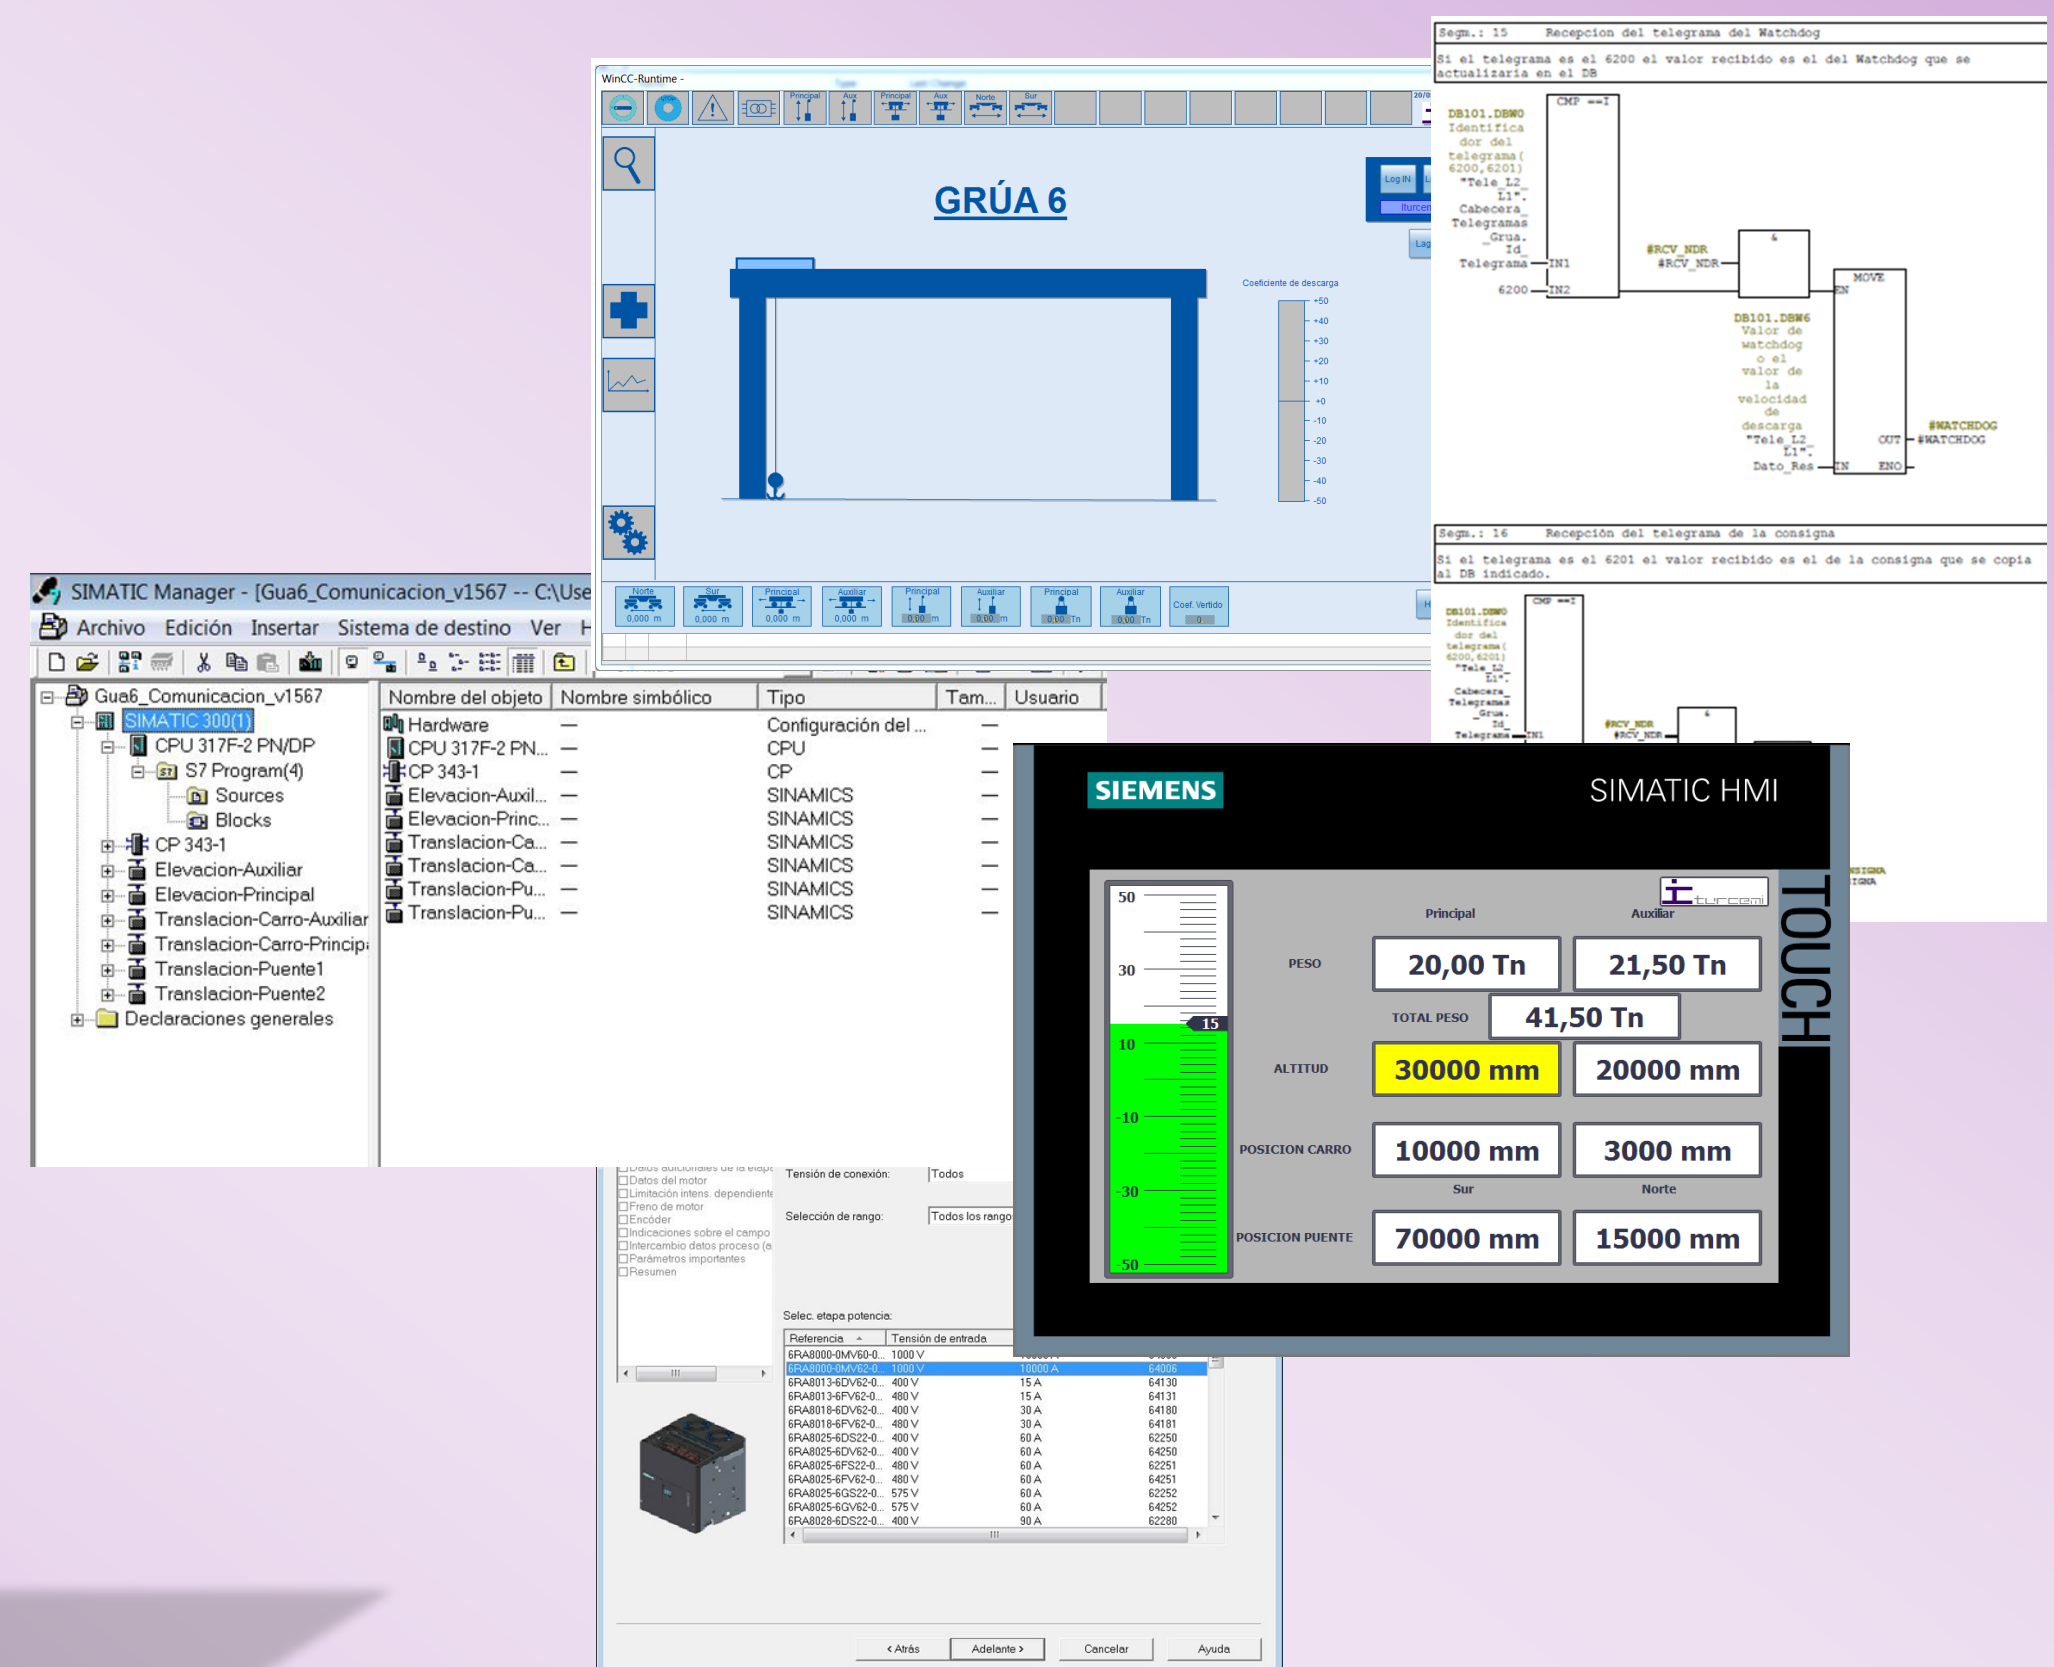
WinCC-Runtime -

Principal Aux Principal Aux Norte Sur

GRÚA 6

Log IN

Coeficiente de descarga

+50 +40 +30 +20 +10 +0 -10 -20 -30 -40 -50

Norte 0,000 m
Sur 0,000 m
Principal 0,000 m
Auxiliar 0,000 m
Principal 0,00 m
Auxiliar 0,00 m
Principal 0,00 Tn
Auxiliar 0,00 Tn
Coef. Vertido 0

Segm.: 15 Recepcion del telegrama del Watchdog

Si el telegrama es el 6200 el valor recibido es el del Watchdog que se actualizaria en el DB

DB101.DBW0 Identificador del telegrama (6200,6201) "Tele_L2_L1". Cabecera_Telegramas_Grua.Id_Telegrama — IN1
CMP ==I
6200 — IN2
#RCV_NDR
#RCV_NDR
&
MOVE
EN
DB101.DBW6 Valor de watchdog o el valor de la velocidad de descarga "Tele_L2_L1". Dato_Res — IN
OUT — #WATCHDOG
#WATCHDOG
ENO

Segm.: 16 Recepción del telegrama de la consigna

Si el telegrama es el 6201 el valor recibido es el de la consigna que se copia al DB indicado.

DB101.DBW0 Identificador del telegrama (6200,6201) "Tele_L2_L1". Cabecera_Telegramas_Grua.Id_Telegrama — IN1
CMP ==I
#RCV_NDR
#RCV_NDR
&

SIMATIC Manager - [Gua6_Comunicacion_v1567 -- C:\Use
Archivo Edición Insertar Sistema de destino Ver

Gua6_Comunicacion_v1567
SIMATIC 300(1)
CPU 317F-2 PN/DP
S7 Program(4)
Sources
Blocks
CP 343-1
Elevacion-Auxiliar
Elevacion-Principal
Translacion-Carro-Auxiliar
Translacion-Carro-Princip
Translacion-Puente1
Translacion-Puente2
Declaraciones generales

| Nombre del objeto | Nombre simbólico | Tipo | Tam... | Usuario |
|---|---|---|---|---|
| Hardware | — | Configuración del ... | — | |
| CPU 317F-2 PN... | — | CPU | — | |
| CP 343-1 | — | CP | — | |
| Elevacion-Auxil... | — | SINAMICS | — | |
| Elevacion-Princ... | — | SINAMICS | — | |
| Translacion-Ca... | — | SINAMICS | — | |
| Translacion-Ca... | — | SINAMICS | — | |
| Translacion-Pu... | — | SINAMICS | — | |
| Translacion-Pu... | — | SINAMICS | — | |

Datos del motor
Limitación intens. dependiente
Freno de motor
Encóder
Indicaciones sobre el campo
Intercambio datos proceso
Parámetros importantes
Resumen

Tensión de conexión: Todos
Selección de rango: Todos los rango
Selec. etapa potencia:

| Referencia | Tensión de entrada | | |
|---|---|---|---|
| 6RA8000-0MV60-0... | 1000 V | | |
| 6RA8000-0MV62-0... | 1000 V | 10000 A | 64006 |
| 6RA8013-6DV62-0... | 400 V | 15 A | 64130 |
| 6RA8013-6FV62-0... | 480 V | 15 A | 64131 |
| 6RA8018-6DV62-0... | 400 V | 30 A | 64180 |
| 6RA8018-6FV62-0... | 480 V | 30 A | 64181 |
| 6RA8025-6DS22-0... | 400 V | 60 A | 62250 |
| 6RA8025-6DV62-0... | 400 V | 60 A | 64250 |
| 6RA8025-6FS22-0... | 480 V | 60 A | 62251 |
| 6RA8025-6FV62-0... | 480 V | 60 A | 64251 |
| 6RA8025-6GS22-0... | 575 V | 60 A | 62252 |
| 6RA8025-6GV62-0... | 575 V | 60 A | 64252 |
| 6RA8028-6DS22-0... | 400 V | 90 A | 62280 |

< Atrás Adelante > Cancelar Ayuda

SIEMENS SIMATIC HMI
TOUCH
iturcemi
50 30 15 10 -10 -30 -50
Principal Auxiliar
PESO 20,00 Tn 21,50 Tn
TOTAL PESO 41,50 Tn
ALTITUD 30000 mm 20000 mm
POSICION CARRO 10000 mm 3000 mm
Sur Norte
POSICION PUENTE 70000 mm 15000 mm